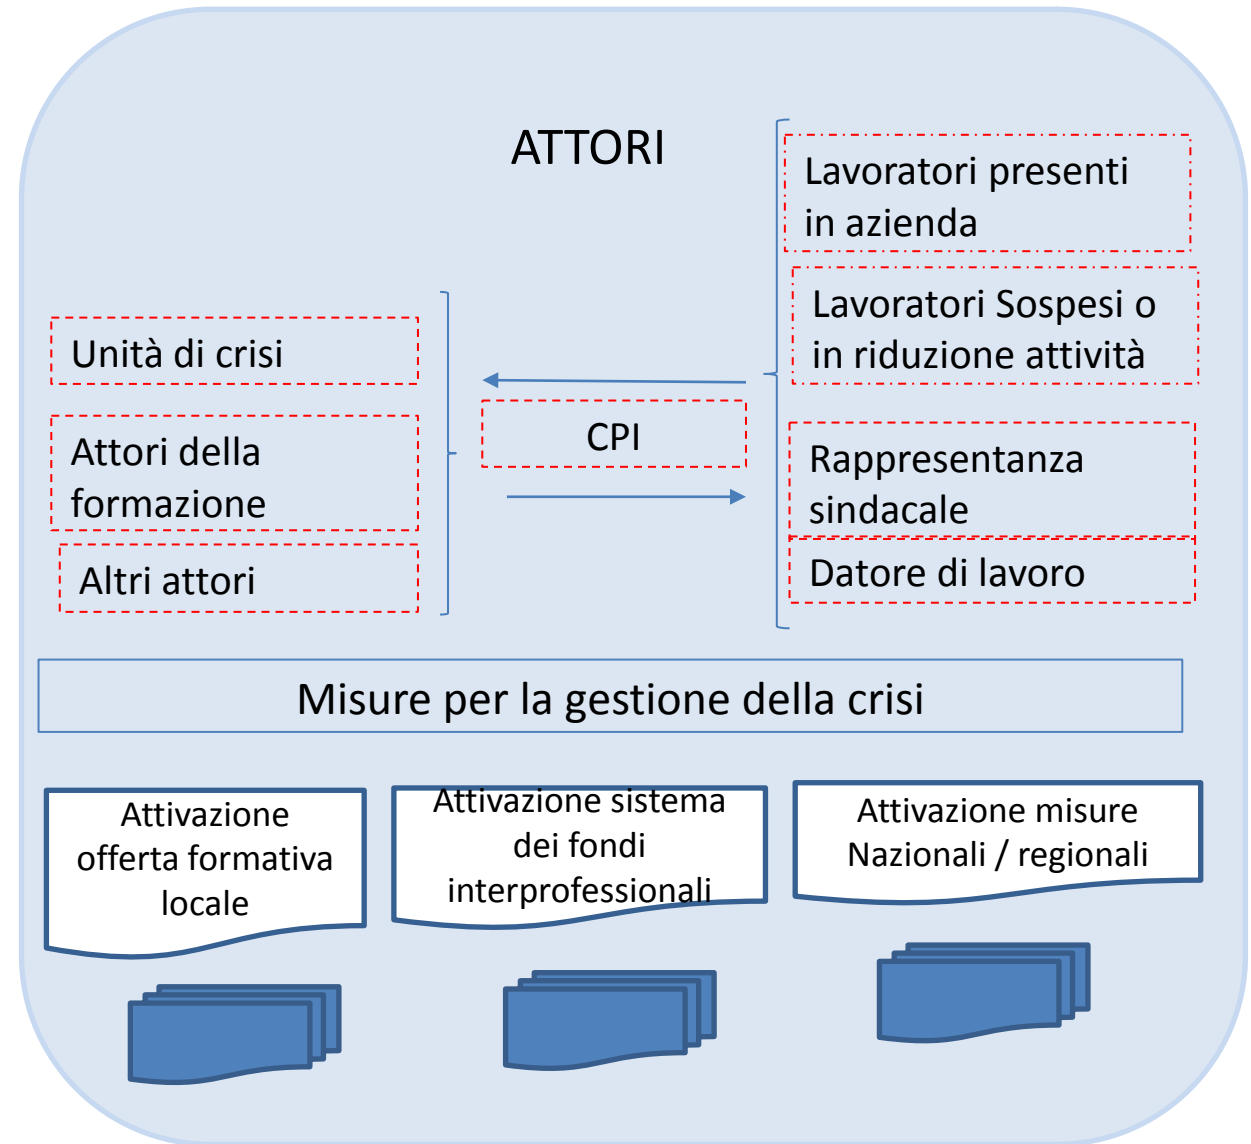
ATTORI

Lavoratori presenti in azienda

Lavoratori Sospesi o in riduzione attività

Unità di crisi

Attori della formazione

Altri attori

CPI

Rappresentanza sindacale

Datore di lavoro

Misure per la gestione della crisi

Attivazione offerta formativa locale

Attivazione sistema dei fondi interprofessionali

Attivazione misure Nazionali / regionali